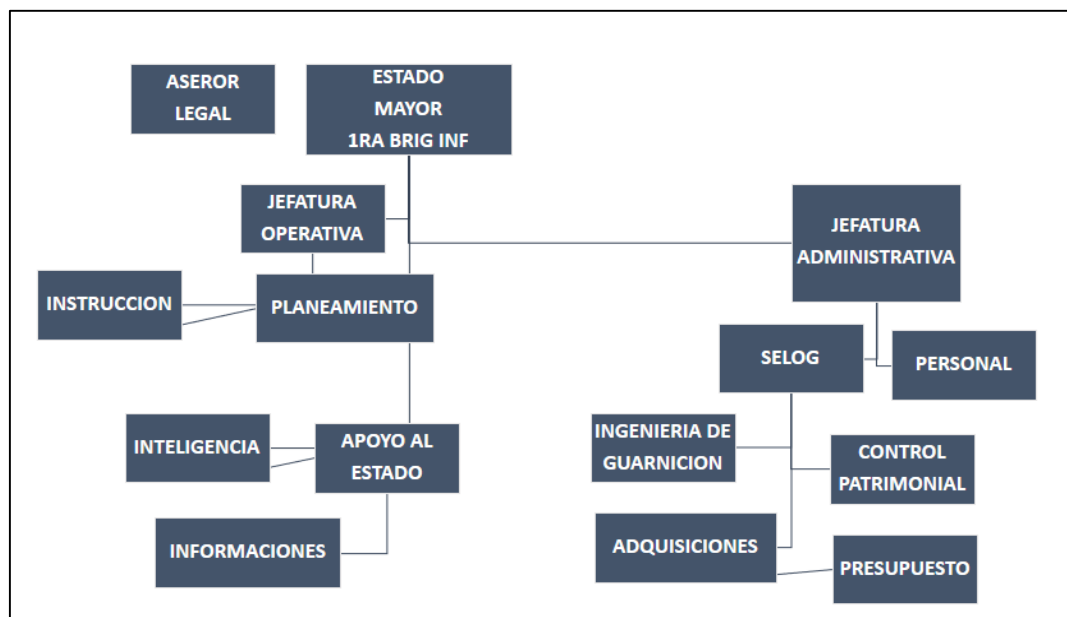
ASEROR LEGAL

ESTADO MAYOR 1RA BRIG INF

JEFATURA OPERATIVA

JEFATURA ADMINISTRATIVA

INSTRUCCION

PLANEAMIENTO

SELOG

PERSONAL

INTELIGENCIA

APOYO AL ESTADO

INGENIERIA DE GUARNICION

CONTROL PATRIMONIAL

INFORMACIONES

ADQUISICIONES

PRESUPUESTO